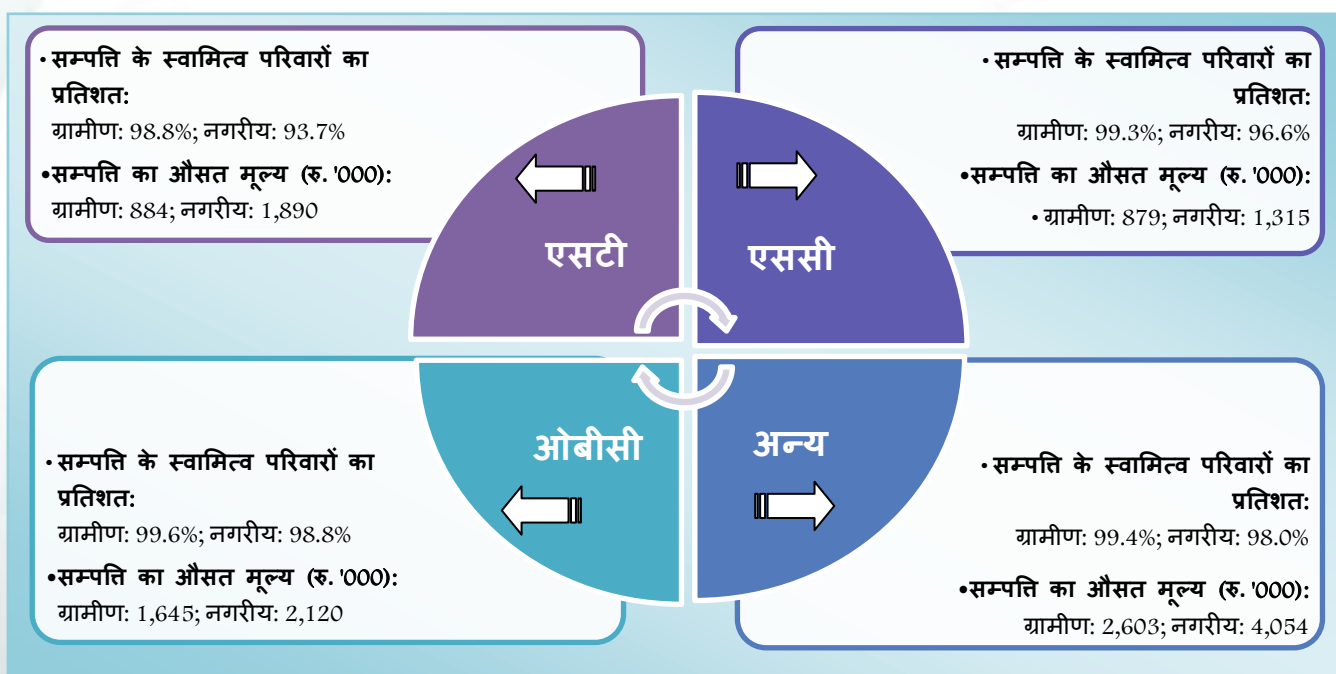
• सम्पत्ति के स्वामित्व परिवारों का प्रतिशत:
ग्रामीण: 98.8%; नगरीय: 93.7%

• सम्पत्ति का औसत मूल्य (रु. '000):
ग्रामीण: 884; नगरीय: 1,890

• सम्पत्ति के स्वामित्व परिवारों का प्रतिशत:
ग्रामीण: 99.3%; नगरीय: 96.6%

• सम्पत्ति का औसत मूल्य (रु. '000):
• ग्रामीण: 879; नगरीय: 1,315

एसटी

एससी

ओबीसी

अन्य

• सम्पत्ति के स्वामित्व परिवारों का प्रतिशत:
ग्रामीण: 99.6%; नगरीय: 98.8%

• सम्पत्ति का औसत मूल्य (रु. '000):
ग्रामीण: 1,645; नगरीय: 2,120

• सम्पत्ति के स्वामित्व परिवारों का प्रतिशत:
ग्रामीण: 99.4%; नगरीय: 98.0%

• सम्पत्ति का औसत मूल्य (रु. '000):
ग्रामीण: 2,603; नगरीय: 4,054